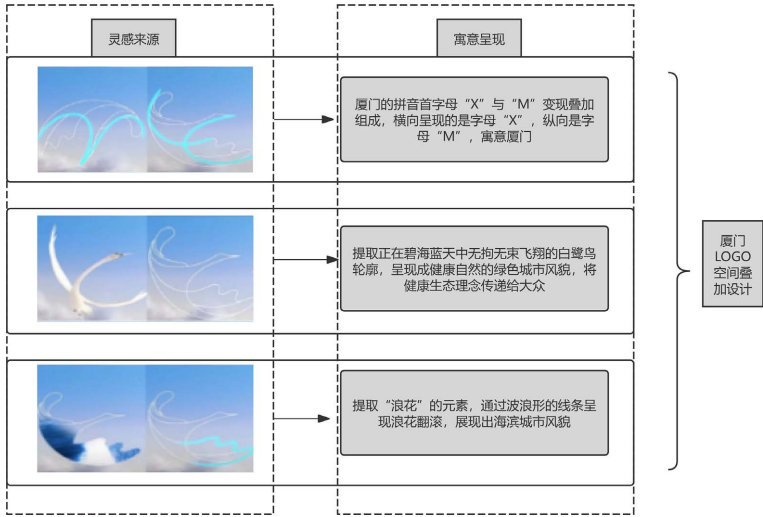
灵感来源

寓意呈现

厦门的拼音首字母“X”与“M”变现叠加组成，横向呈现的是字母“X”，纵向是字母“M”，寓意厦门

提取正在碧海蓝天中无拘无束飞翔的白鹭鸟轮廓，呈现成健康自然的绿色城市风貌，将健康生态理念传递给大众

提取“浪花”的元素，通过波浪形的线条呈现浪花翻滚，展现出海滨城市风貌

厦门LOGO空间叠加设计